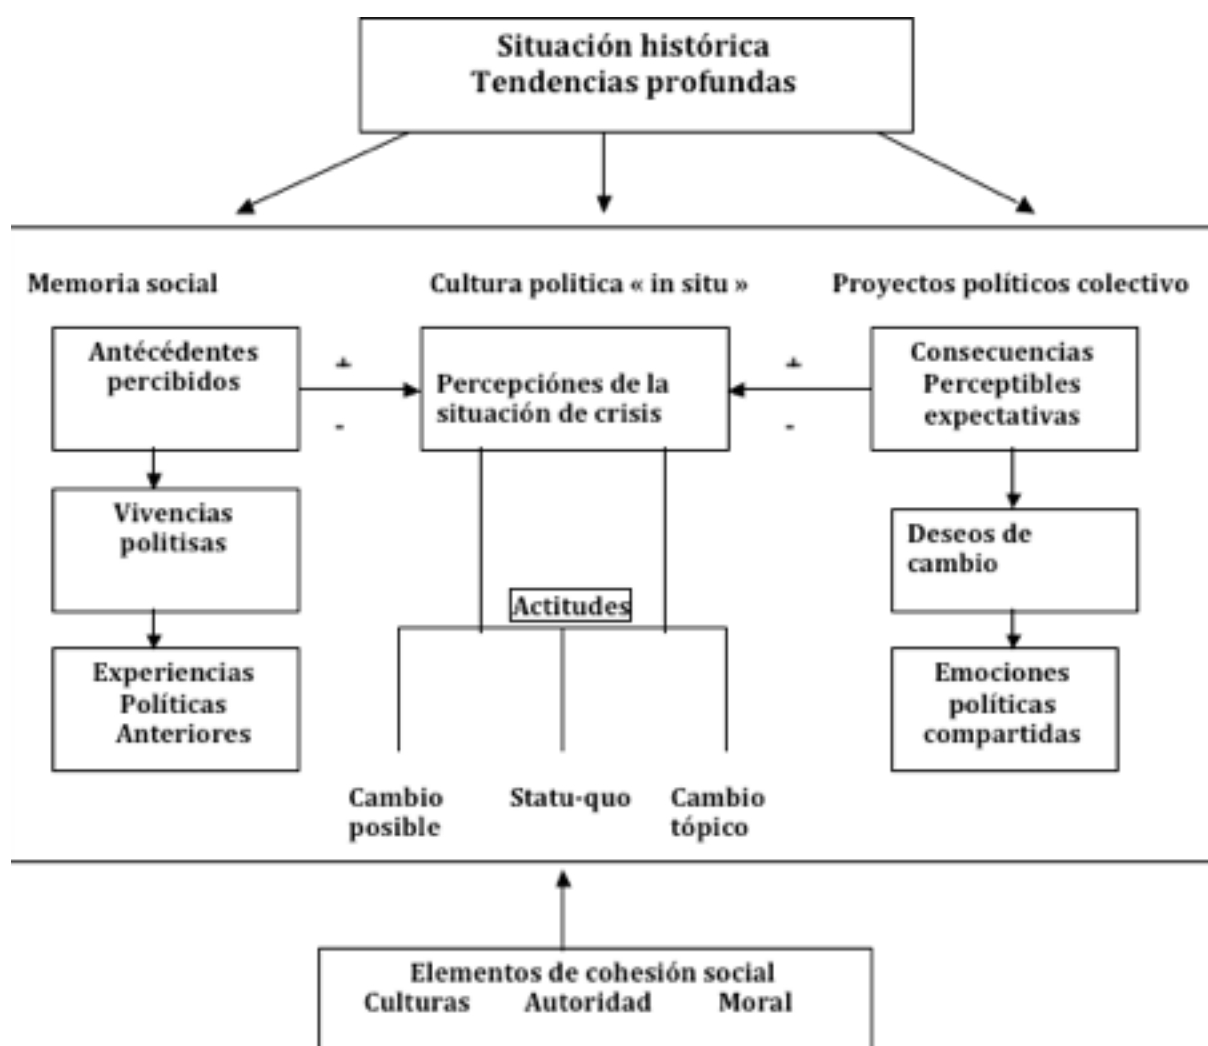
Situación histórica
Tendencias profundas

Memoria social

Cultura politica « in situ »

Proyectos políticos colectivo

Antécédentes percibidos

+
-

Percepciónes de la situación de crisis

+
-

Consecuencias Perceptibles expectativas

Vivencias politisas

Deseos de cambio

Actitudes

Experiencias Políticas Anteriores

Emociones políticas compartidas

Cambio posible

Statu-quo

Cambio tópico

Elementos de cohesión social
Culturas Autoridad Moral